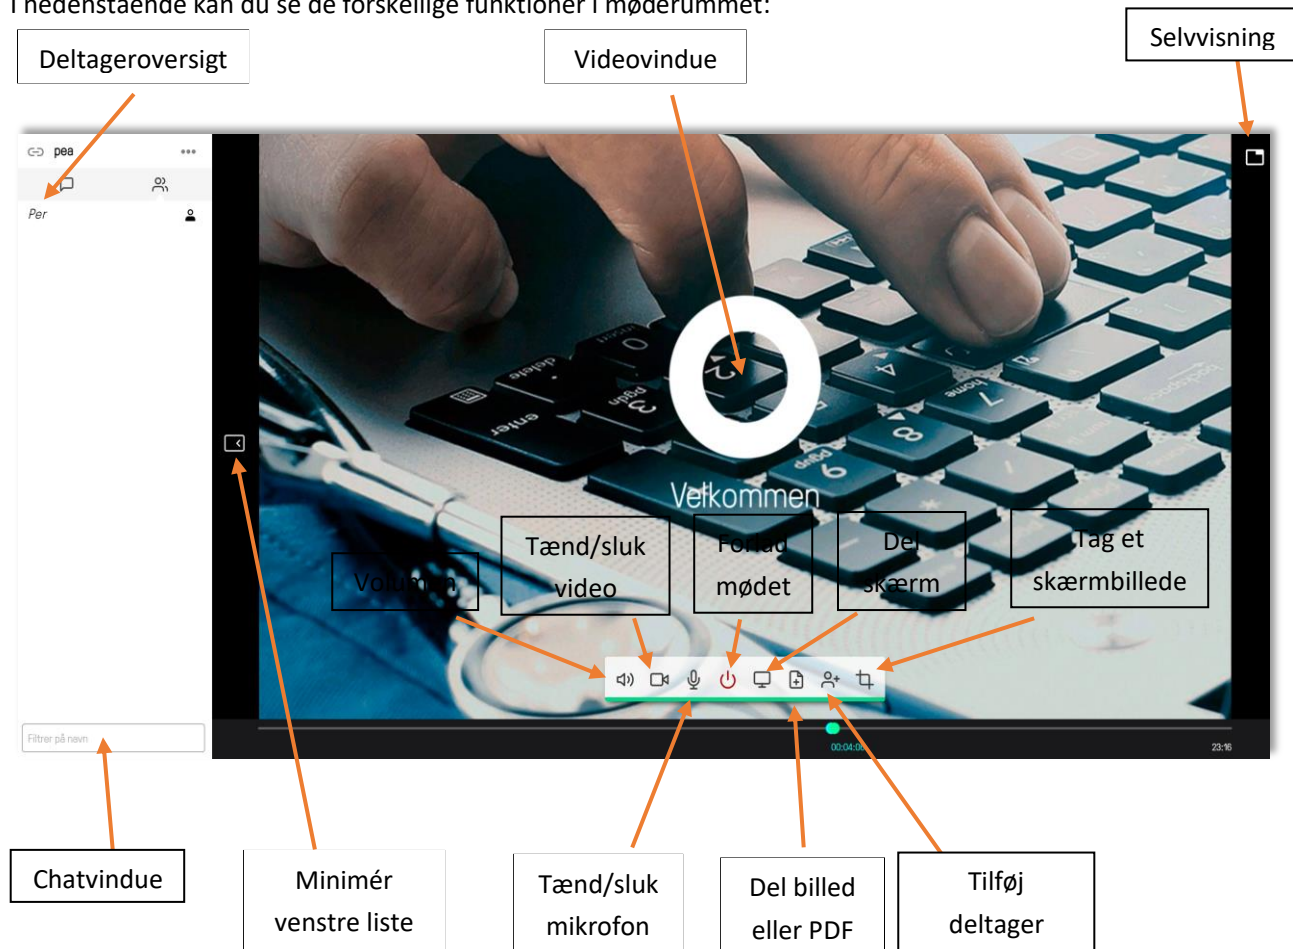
I nedenstående kan du se de forskellige funktioner i møderummet:

Deltageroversigt

Videovindue

Selvvisning

pea

Per

Velkommen

Volumen

Tænd/sluk video

Forlad mødet

Del skærm

Tag et skærmbillede

Filtrer på navn

00:04:0

23:16

Chatvindue

Minimér venstre liste

Tænd/sluk mikrofon

Del billed eller PDF

Tilføj deltager